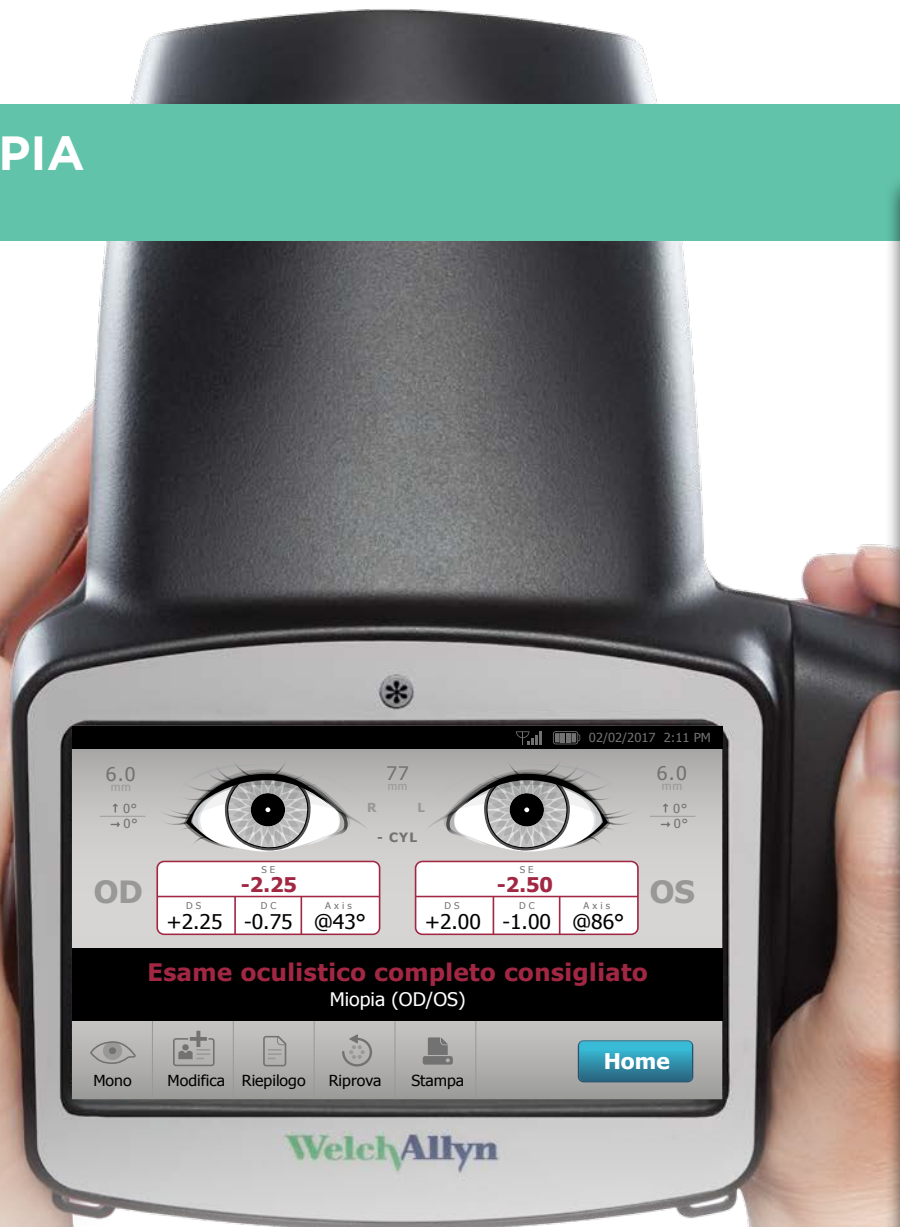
PIA

02/02/2017 2:11 PM

6.0 mm
↑0°
→0°

77 mm
R L
- CYL

6.0 mm
↑0°
→0°

OD

| SE | | |
|---|---|---|
| -2.25 | | |
| DS | DC | Axis |
| +2.25 | -0.75 | @43° |

| SE | | |
|---|---|---|
| -2.50 | | |
| DS | DC | Axis |
| +2.00 | -1.00 | @86° |

OS

Esame oculistico completo consigliato
Miopia (OD/OS)

Mono Modifica Riepilogo Riprova Stampa Home

WelchAllyn